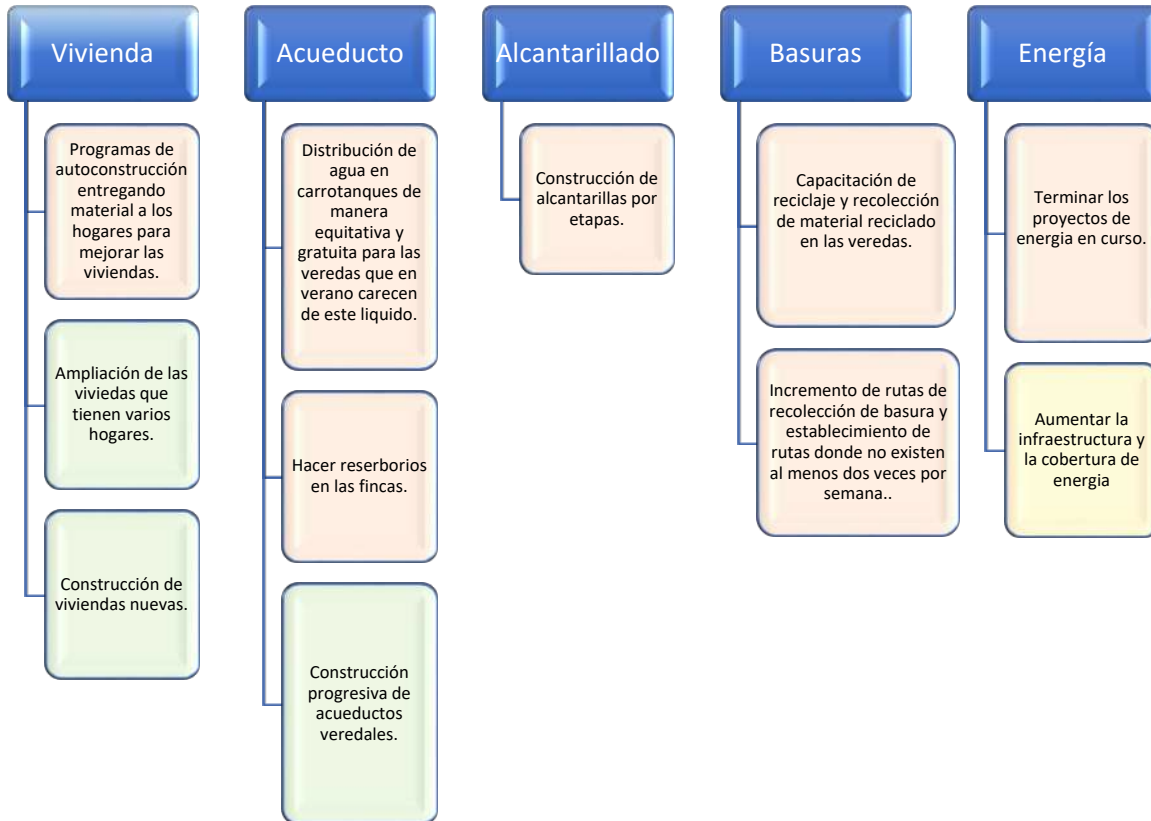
Vivienda

Programas de autoconstrucción entregando material a los hogares para mejorar las viviendas.

Ampliación de las viviedas que tienen varios hogares.

Construcción de viviendas nuevas.

Acueducto

Distribución de agua en carrotanques de manera equitativa y gratuita para las veredas que en verano carecen de este liquido.

Hacer reserborios en las fincas.

Construcción progresiva de acueductos veredales.

Alcantarillado

Construcción de alcantarillas por etapas.

Basuras

Capacitación de reciclaje y recolección de material reciclado en las veredas.

Incremento de rutas de recolección de basura y establecimiento de rutas donde no existen al menos dos veces por semana..

Energía

Terminar los proyectos de energia en curso.

Aumentar la infraestructura y la cobertura de energia